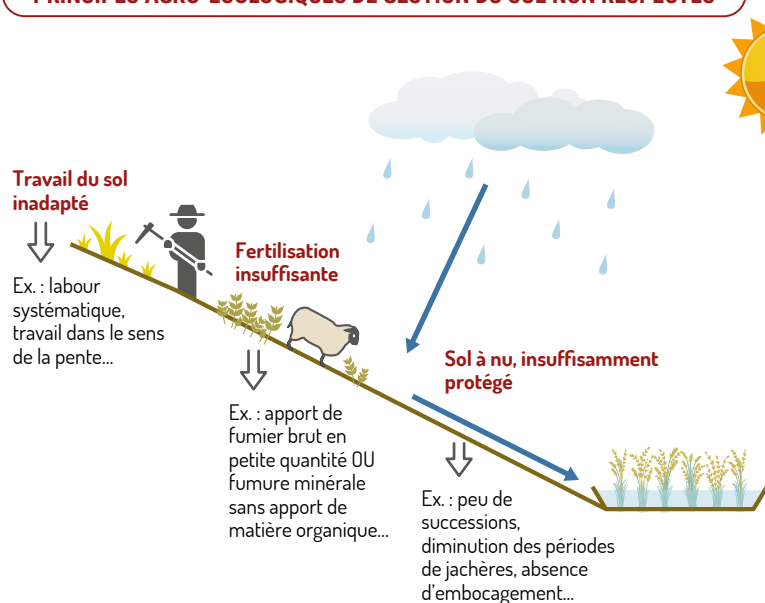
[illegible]

Travail du sol inadapté

Ex. : labour systématique, travail dans le sens de la pente...

Fertilisation insuffisante

Ex. : apport de fumier brut en petite quantité OU fumure minérale sans apport de matière organique...

Sol à nu, insuffisamment protégé

Ex. : peu de successions, diminution des périodes de jachères, absence d'embocagement...